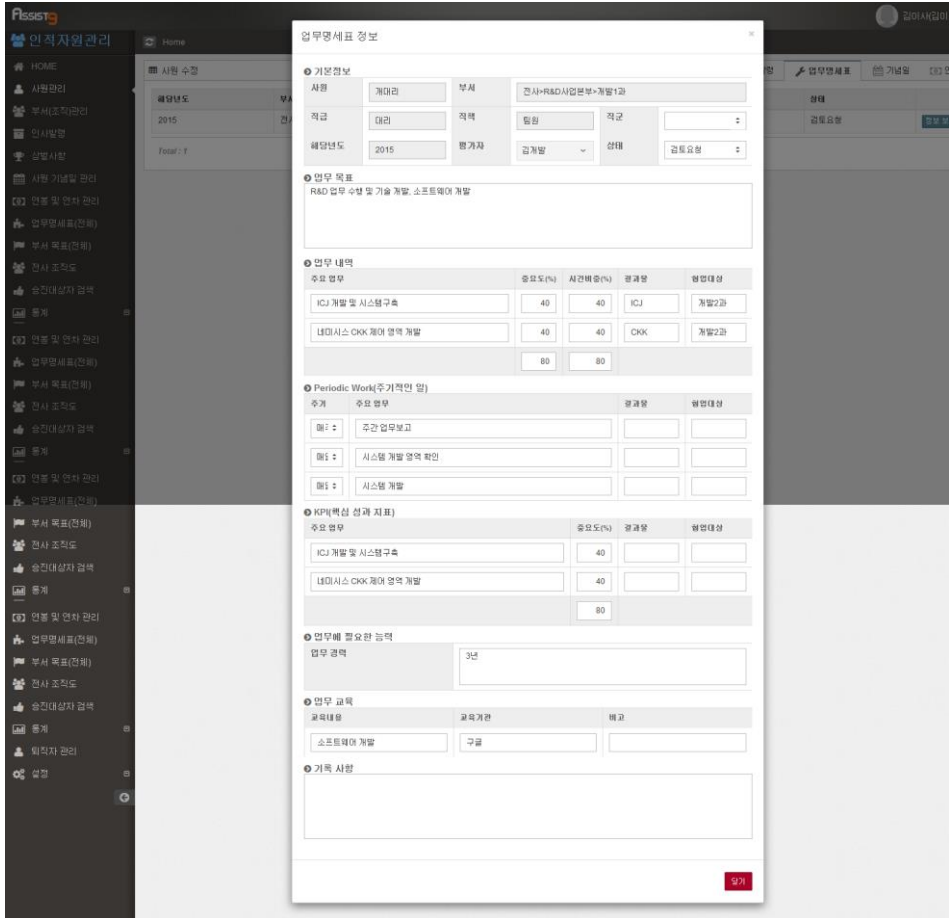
AssistQ

인적자원관리

Home

HOME
사원관리
부서(조직)관리
인사발령
상벌사항
사원 기념일 관리
연봉 및 연차 관리
업무명세표(전체)
부서 목표(전체)
전사 조직도
승진대상자 검색
통계
연봉 및 연차 관리
업무명세표(전체)
부서 목표(전체)
전사 조직도
승진대상자 검색
통계
연봉 및 연차 관리
업무명세표(전체)
부서 목표(전체)
전사 조직도
승진대상자 검색
통계
연봉 및 연차 관리
업무명세표(전체)
부서 목표(전체)
전사 조직도
승진대상자 검색
통계
퇴직자 관리
설정

사원 수정

| 해당년도 | 부서 |
|---|---|
| 2015 | 전 |

Total : 1

업무명세표 기념일

| 상태 |
|---|
| 검토요청 |

업무명세표 정보

기본정보

| 사원 | 개대리 | 부서 | 전사>R&D사업본부>개발1과 | | |
|---|---|---|---|---|---|
| 직급 | 대리 | 직책 | 팀원 | 직군 | |
| 해당년도 | 2015 | 평가자 | 김개발 | 상태 | 검토요청 |

업무 목표

R&D 업무 수행 및 기술 개발, 소프트웨어 개발

업무 내역

| 주요 업무 | 중요도(%) | 시간비중(%) | 결과물 | 협업대상 |
|---|---|---|---|---|
| ICJ 개발 및 시스템구축 | 40 | 40 | ICJ | 개발2과 |
| 네미시스 CKK 제어 영역 개발 | 40 | 40 | CKK | 개발2과 |
| | 80 | 80 | | |

Periodic Work(주기적인 일)

| 주기 | 주요 업무 | 결과물 | 협업대상 |
|---|---|---|---|
| 매 | 주간 업무보고 | | |
| 매 | 시스템 개발 영역 확인 | | |
| 매 | 시스템 개발 | | |

KPI(핵심 성과 지표)

| 주요 업무 | 중요도(%) | 결과물 | 협업대상 |
|---|---|---|---|
| ICJ 개발 및 시스템구축 | 40 | | |
| 네미시스 CKK 제어 영역 개발 | 40 | | |
| | 80 | | |

업무에 필요한 능력

| 업무 경력 | 3년 |
|---|---|

업무 교육

| 교육내용 | 교육기관 | 비고 |
|---|---|---|
| 소프트웨어 개발 | 구글 | |

기록 사항

닫기

김이사